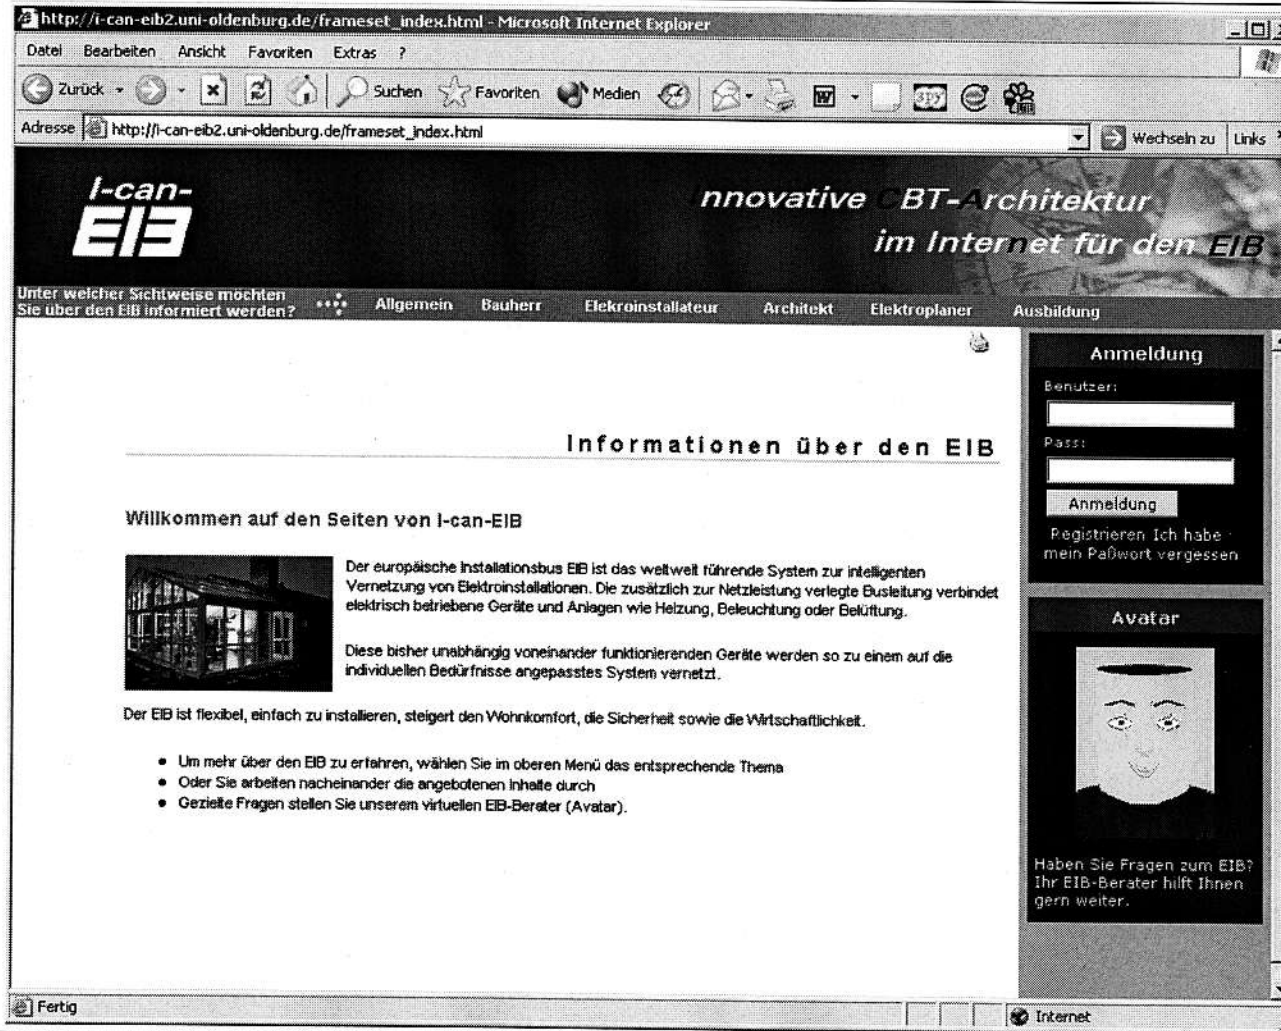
http://i-can-eib2.uni-oldenburg.de/frameset_index.html - Microsoft Internet Explorer

Datei Bearbeiten Ansicht Favoriten Extras ?

Zurück Suchen Favoriten Medien

Adresse http://i-can-eib2.uni-oldenburg.de/frameset_index.html

Wechseln zu Links

I-can-EIB

Innovative CBT-Architektur im Internet für den EIB

Unter welcher Sichtweise möchten Sie über den EIB informiert werden?

Allgemein Bauherr Elekroinstallateur Architekt Elektroplaner Ausbildung

Anmeldung

Benutzer:

Pass:

Anmeldung

Registrieren Ich habe mein Paßwort vergessen

Informationen über den EIB

Willkommen auf den Seiten von I-can-EIB

Der europäische Installationsbus EIB ist das weltweit führende System zur intelligenten Vernetzung von Elektroinstallationen. Die zusätzlich zur Netzleistung verlegte Busleitung verbindet elektrisch betriebene Geräte und Anlagen wie Helzung, Beleuchtung oder Belüftung.

Diese bisher unabhängig voneinander funktionierenden Geräte werden so zu einem auf die individuellen Bedürfnisse angepasstes System vernetzt.

Der EIB ist flexibel, einfach zu installieren, steigert den Wohnkomfort, die Sicherheit sowie die Wirtschaftlichkeit.

- Um mehr über den EIB zu erfahren, wählen Sie im oberen Menü das entsprechende Thema
- Oder Sie arbeiten nacheinander die angebotenen Inhalte durch
- Gezielte Fragen stellen Sie unserem virtuellen EIB-Berater (Avatar).

Avatar

Haben Sie Fragen zum EIB? Ihr EIB-Berater hilft Ihnen gern weiter.

Fertig

Internet